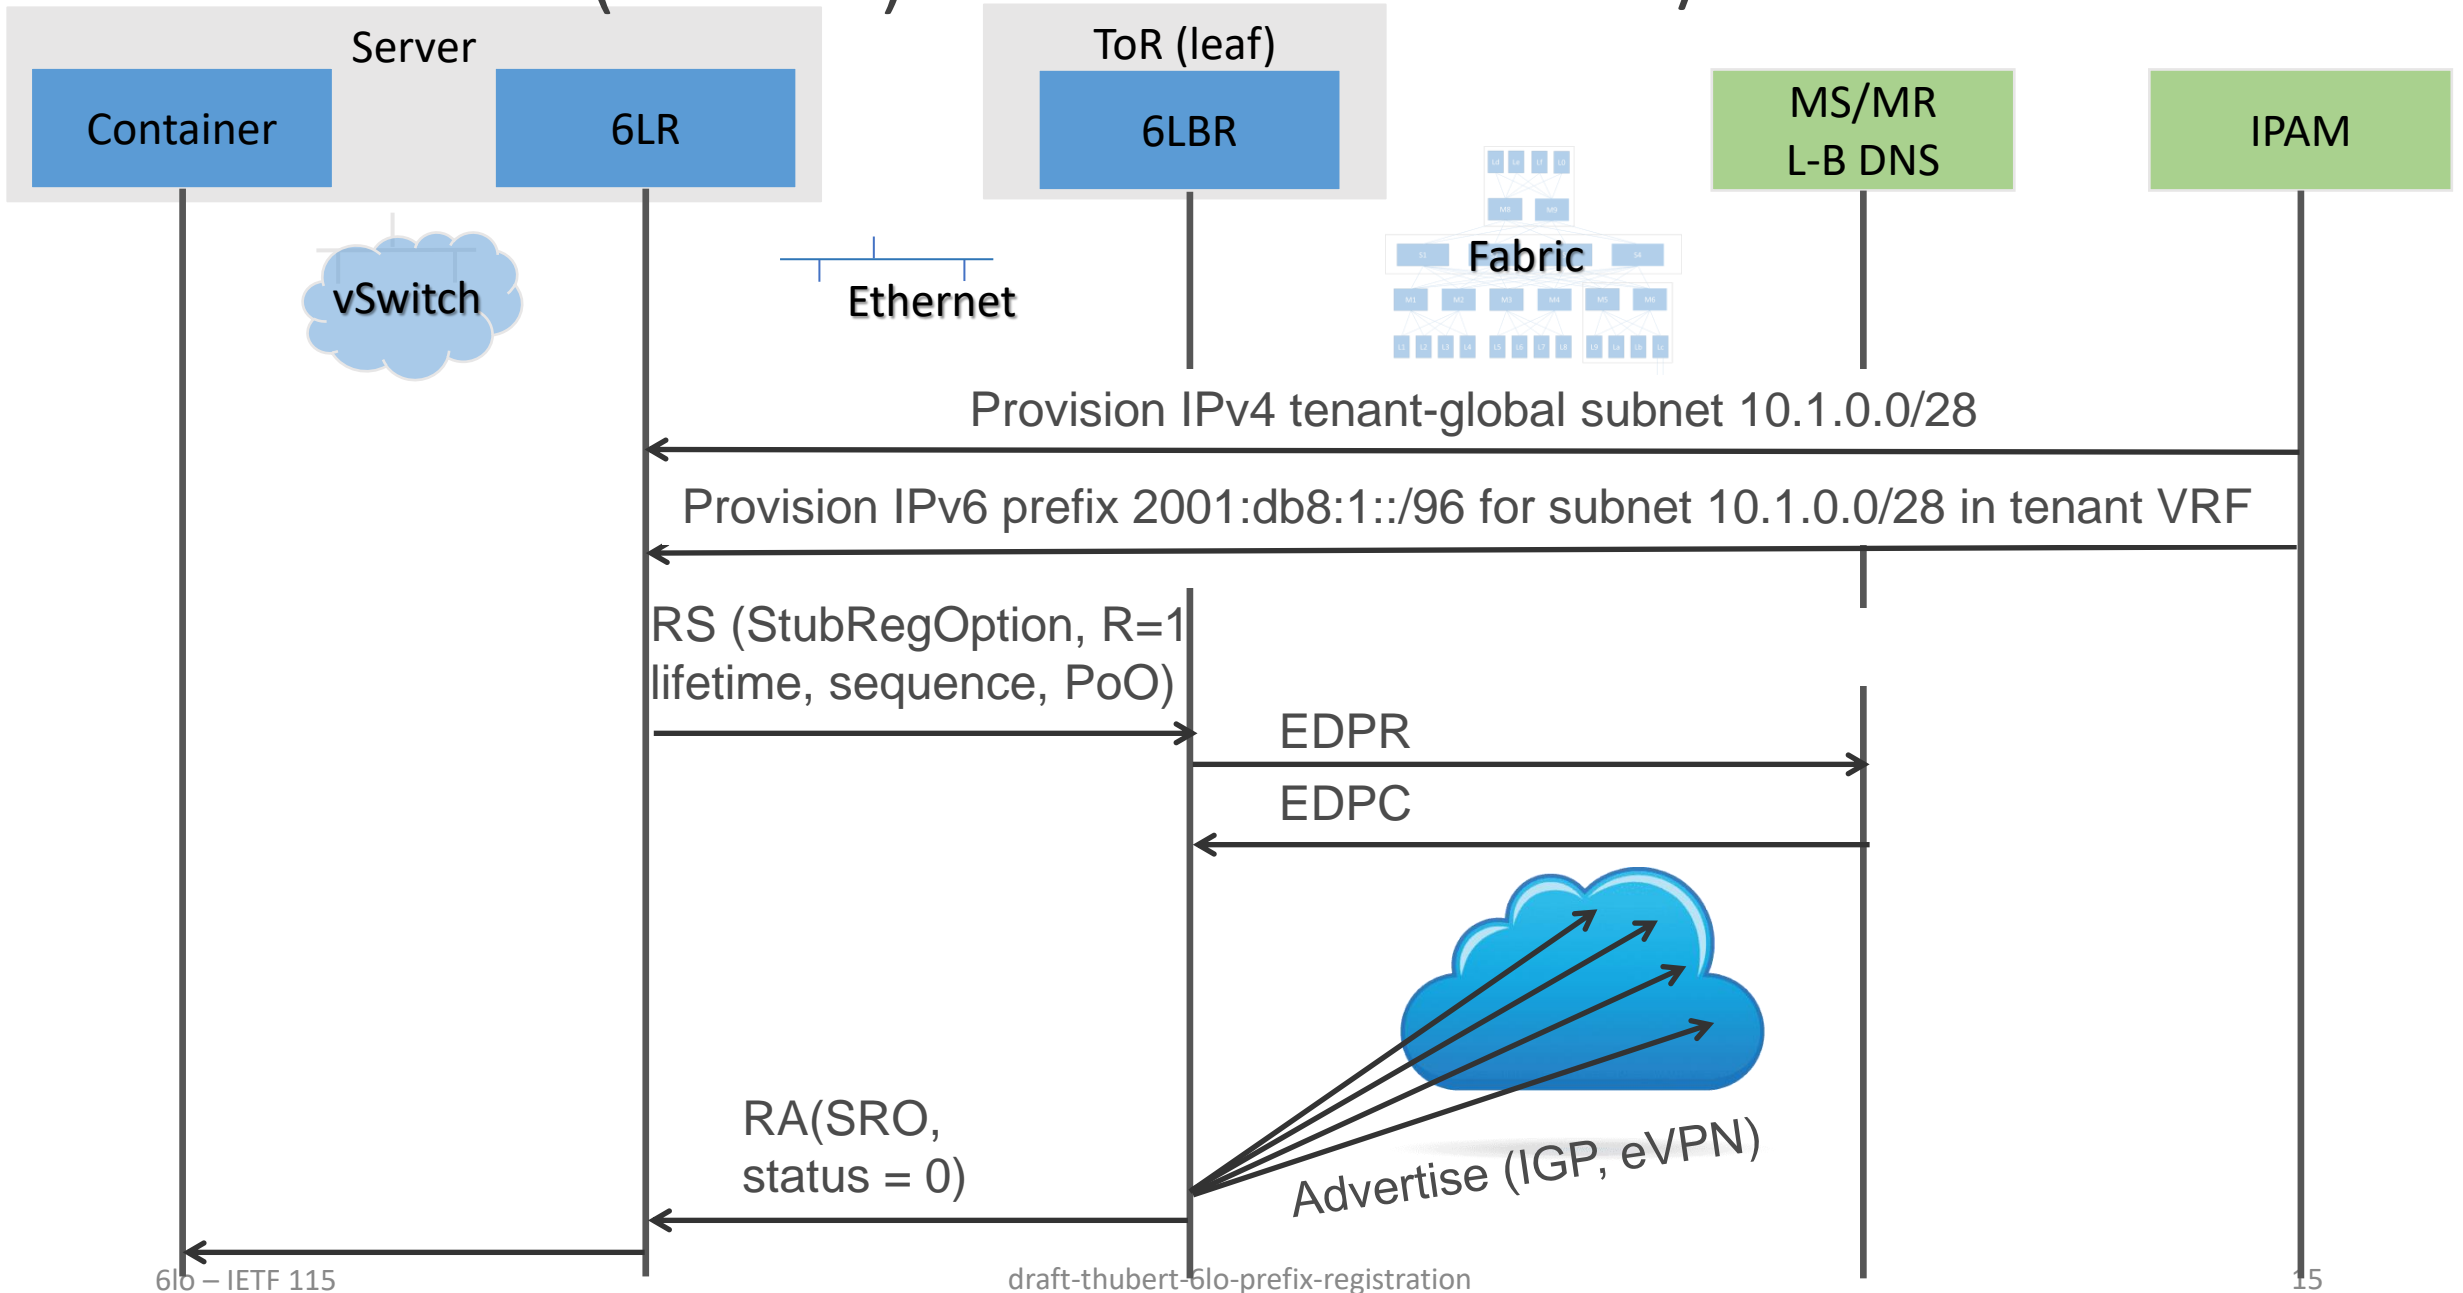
Server

Container

6LR

ToR (leaf)

6LBR

MS/MR
L-B DNS

IPAM

vSwitch

Ethernet

Fabric

Provision IPv4 tenant-global subnet 10.1.0.0/28

Provision IPv6 prefix 2001:db8:1::/96 for subnet 10.1.0.0/28 in tenant VRF

RS (StubRegOption, R=1
lifetime, sequence, PoO)

EDPR

EDPC

RA(SRO,
status = 0)

Advertise (IGP, eVPN)

6lo – IETF 115

draft-thubert-6lo-prefix-registration

15